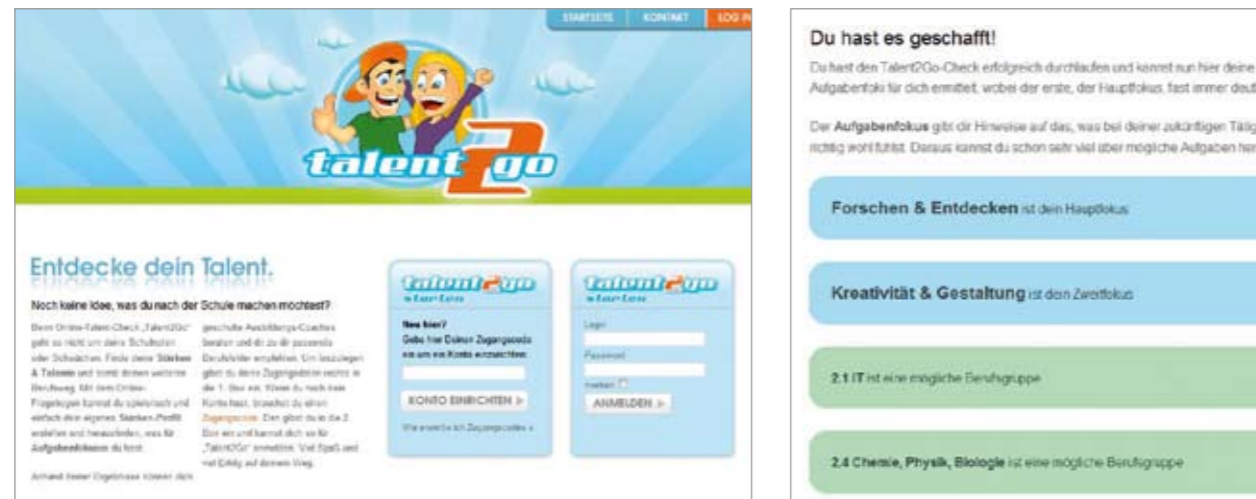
STARTSEITE | KONTAKT | LOG IN

talent2go

Entdecke dein Talent.

Noch keine Idee, was du nach der Schule machen möchtest?

Beim Online-Talent-Check „Talent2Go" geht es nicht um deine Schulnoten oder Schwächen. Finde deine Stärken & Talente und somit deinen weiteren Berufsweg. Mit dem Online-Fragebogen kannst du spielerisch und einfach dein eigenes Stärken-Profil erstellen und herausfinden, was für Aufgabenfelder zu dir passen.

Anhand deiner Ergebnisse können dich geschulte Ausbildungs-Coaches beraten und dir zu dir passende Berufsfelder empfehlen. Um loszulegen gibt du deine Zugangsdaten rechts in die 1. Box ein. Wenn du noch kein Konto hast, brauchst du einen Zugangscode. Den gibst du in die 2. Box ein und kannst dich so für „Talent2Go" anmelden. Viel Spaß und viel Erfolg auf deinem Weg.

talent2go starten

Neu hier?
Gebe hier Deinen Zugangscode ein um ein Konto einzurichten:

KONTO EINRICHTEN »

Wie erhalte ich Zugangscodes »

talent2go starten

Login

Passwort

merken

ANMELDEN »

Du hast es geschafft!

Du hast den Talent2Go-Check erfolgreich durchlaufen und kannst nun hier deine Aufgabenfoki für dich ermittelt, wobei der erste, der Hauptfokus, fast immer deut

Der Aufgabenfokus gibt dir Hinweise auf das, was bei deiner zukünftigen Tätig richtig wohl fühlst. Daraus kannst du schon sehr viel über mögliche Aufgaben her

Forschen & Entdecken ist dein Hauptfokus

Kreativität & Gestaltung ist dein Zweitfokus

2.1 IT ist eine mögliche Berufsgruppe

2.4 Chemie, Physik, Biologie ist eine mögliche Berufsgruppe